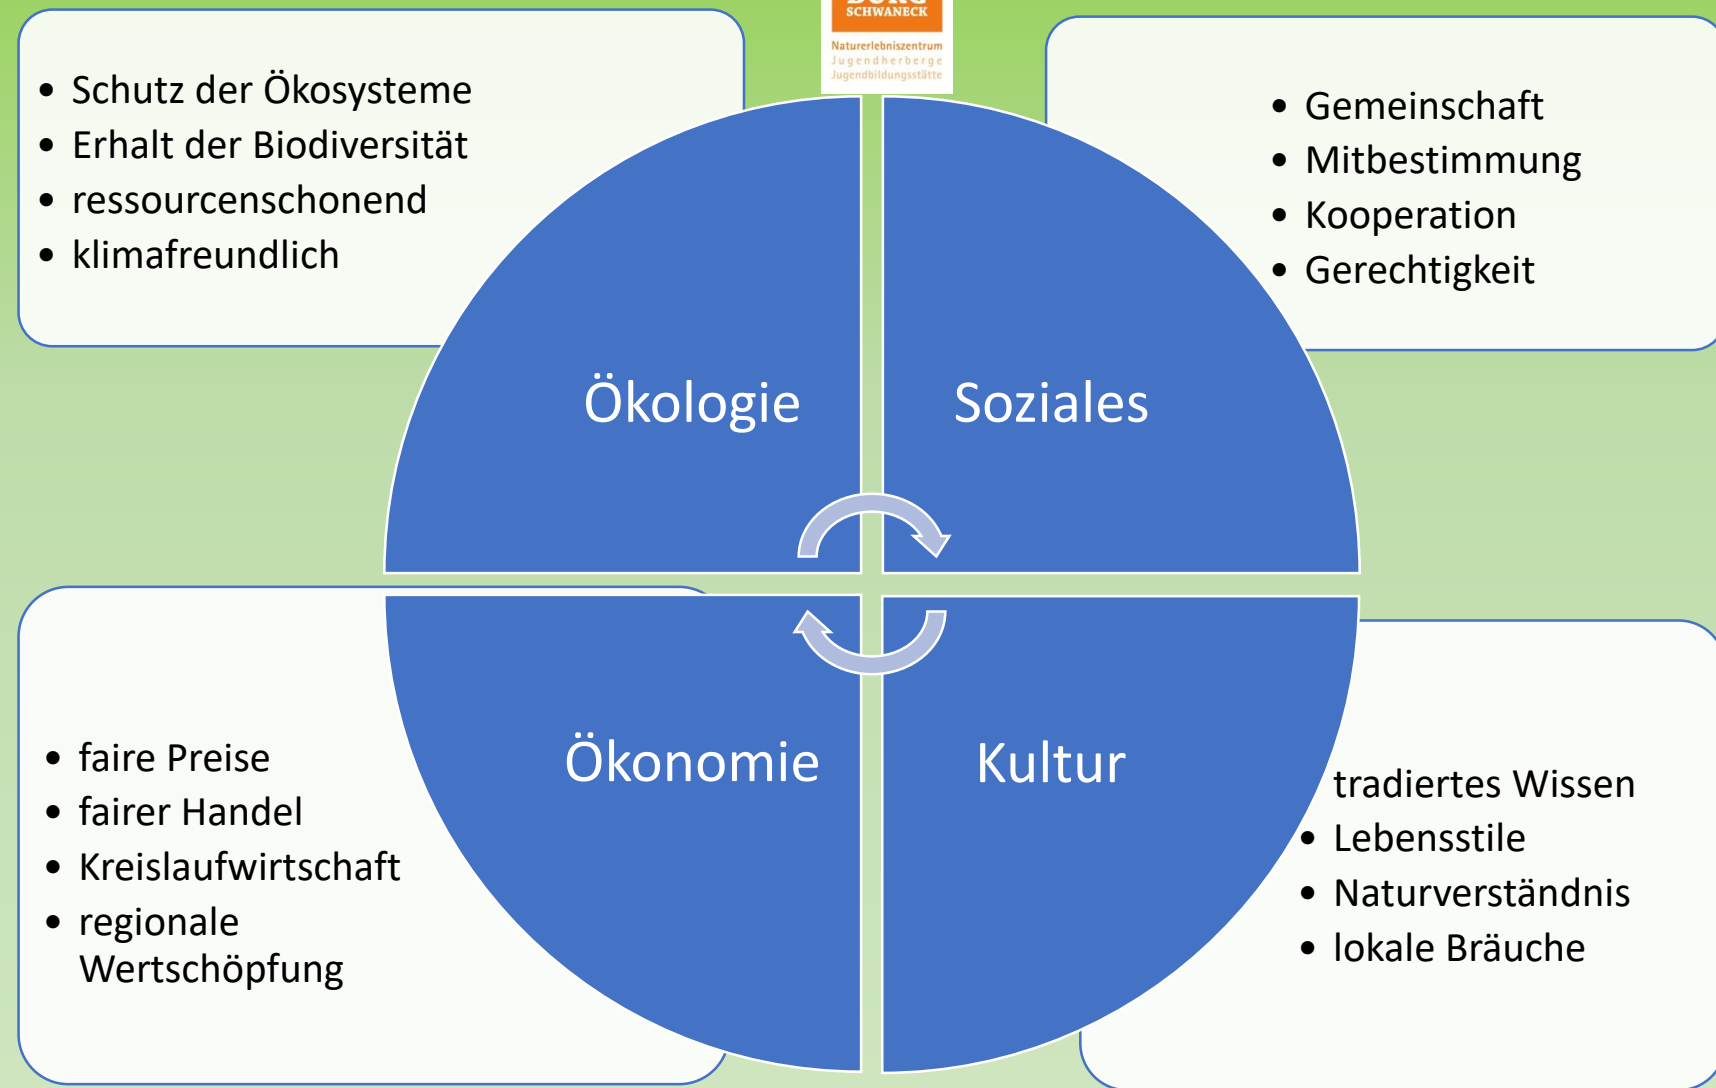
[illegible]
SCHWANECK
Naturerlebniszentrum
Jugendherberge
Jugendbildungsstätte

• Schutz der Ökosysteme
• Erhalt der Biodiversität
• ressourcenschonend
• klimafreundlich

• Gemeinschaft
• Mitbestimmung
• Kooperation
• Gerechtigkeit

Ökologie

Soziales

Ökonomie

Kultur

• faire Preise
• fairer Handel
• Kreislaufwirtschaft
• regionale Wertschöpfung

tradiertes Wissen
• Lebensstile
• Naturverständnis
• lokale Bräuche